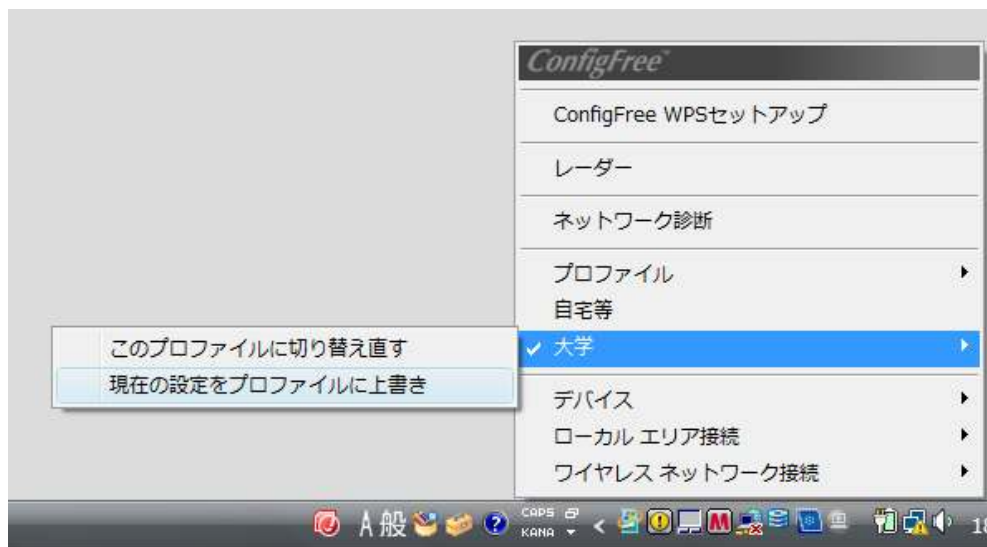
ConfigFree

ConfigFree WPSセットアップ

レーダー

ネットワーク診断

プロファイル
自宅等
大学

このプロファイルに切り替え直す
現在の設定をプロファイルに上書き

デバイス
ローカル エリア接続
ワイヤレス ネットワーク接続

A 般 CAPS KANA 1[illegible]